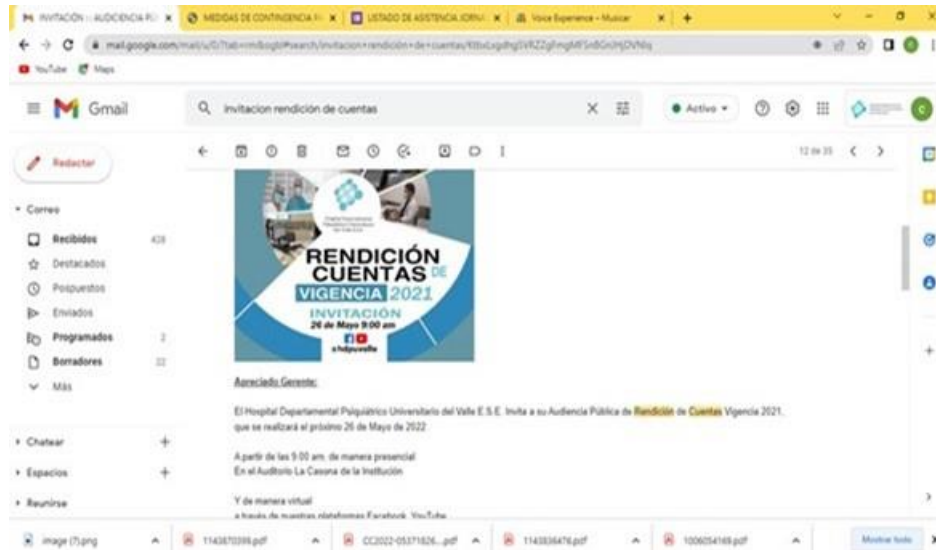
INVITACIÓN - AUDIENCIA PÚ × | MEDIDAS DE CONTINGENCIA × | LISTADO DE ASISTENCIA JORNA × | Voice Experience - Musicar × | +

mail.google.com/mail/u/0/?tab=rm&ogbl#search/invitacion+rendición+de+cuentas/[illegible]

YouTube Maps

Gmail

invitacion rendición de cuentas

Activo

Redactar

Correo

Recibidos 428

Destacados

Pospuestos

Enviados

Programados 2

Borradores 22

Más

Chatear

Espacios

Reunirse

12 de 35

RENDICIÓN CUENTAS DE VIGENCIA 2021

INVITACIÓN

26 de Mayo 9:00 am

@hdpuvalle

Apreciado Gerente:

El Hospital Departamental Psiquiátrico Universitario del Valle E.S.E. Invita a su Audiencia Pública de Rendición de Cuentas Vigencia 2021, que se realizará el próximo 26 de Mayo de 2022

A partir de las 9:00 am. de manera presencial
En el Auditorio La Casona de la Institución

Y de manera virtual
a través de nuestras plataformas Facebook, YouTube

image (7).png | 1143870399.pdf | CC2022-05371826....pdf | 1143836476.pdf | 1006054169.pdf | Mostrar todo